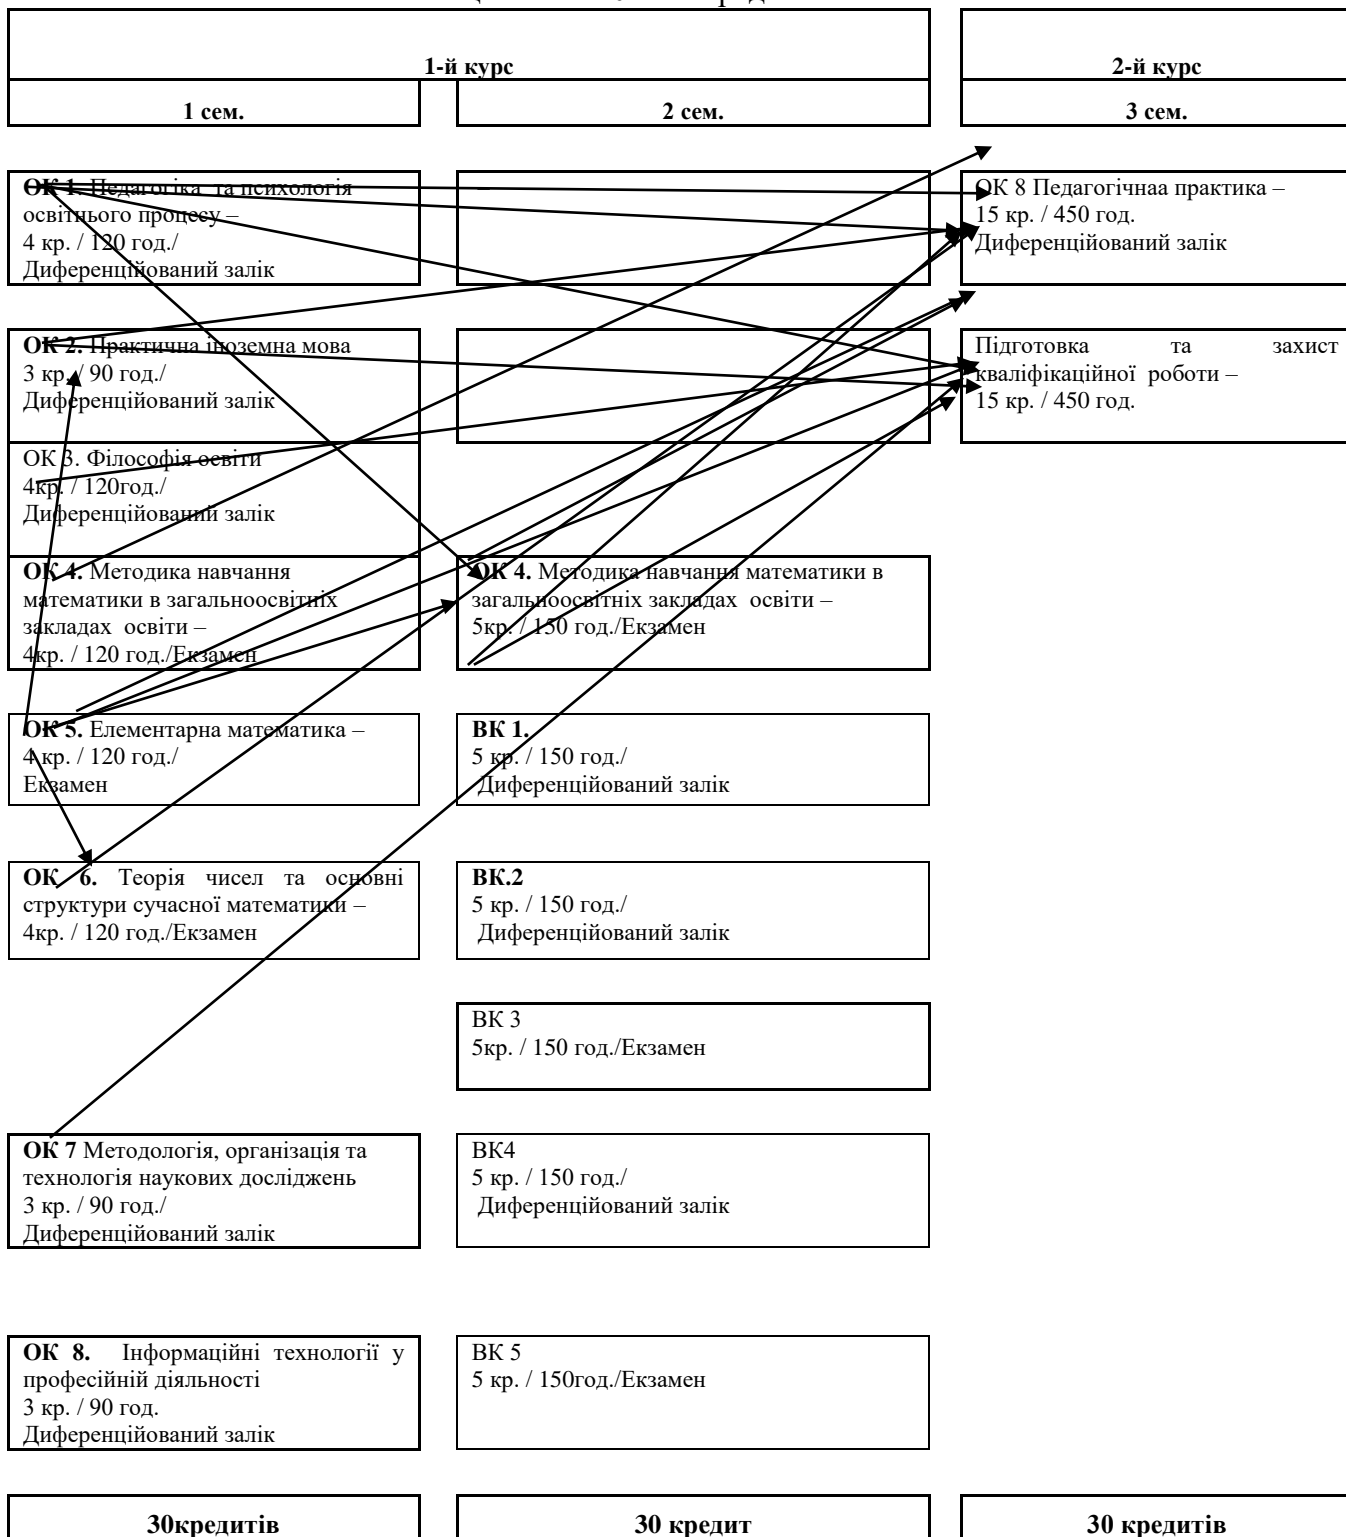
1-й курс

2-й курс

1 сем.

2 сем.

3 сем.

ОК 1. Педагогіка та психологія освітнього процесу – 4 кр. / 120 год./ Диференційований залік

ОК 8 Педагогічнаа практика – 15 кр. / 450 год. Диференційований залік

ОК 2. Практична іноземна мова 3 кр. / 90 год./ Диференційований залік

Підготовка та захист кваліфікаційної роботи – 15 кр. / 450 год.

ОК 3. Філософія освіти 4кр. / 120год./ Диференційований залік

ОК 4. Методика навчання математики в загальноосвітніх закладах освіти – 4кр. / 120 год./Екзамен

ОК 4. Методика навчання математики в загальноосвітніх закладах освіти – 5кр. / 150 год./Екзамен

ОК 5. Елементарна математика – 4 кр. / 120 год./ Екзамен

ВК 1. 5 кр. / 150 год./ Диференційований залік

ОК 6. Теорія чисел та основні структури сучасної математики – 4кр. / 120 год./Екзамен

ВК.2 5 кр. / 150 год./ Диференційований залік

ВК 3 5кр. / 150 год./Екзамен

ОК 7 Методологія, організація та технологія наукових досліджень 3 кр. / 90 год./ Диференційований залік

ВК4 5 кр. / 150 год./ Диференційований залік

ОК 8. Інформаційні технології у професійній діяльності 3 кр. / 90 год. Диференційований залік

ВК 5 5 кр. / 150год./Екзамен

30кредитів

30 кредит

30 кредитів